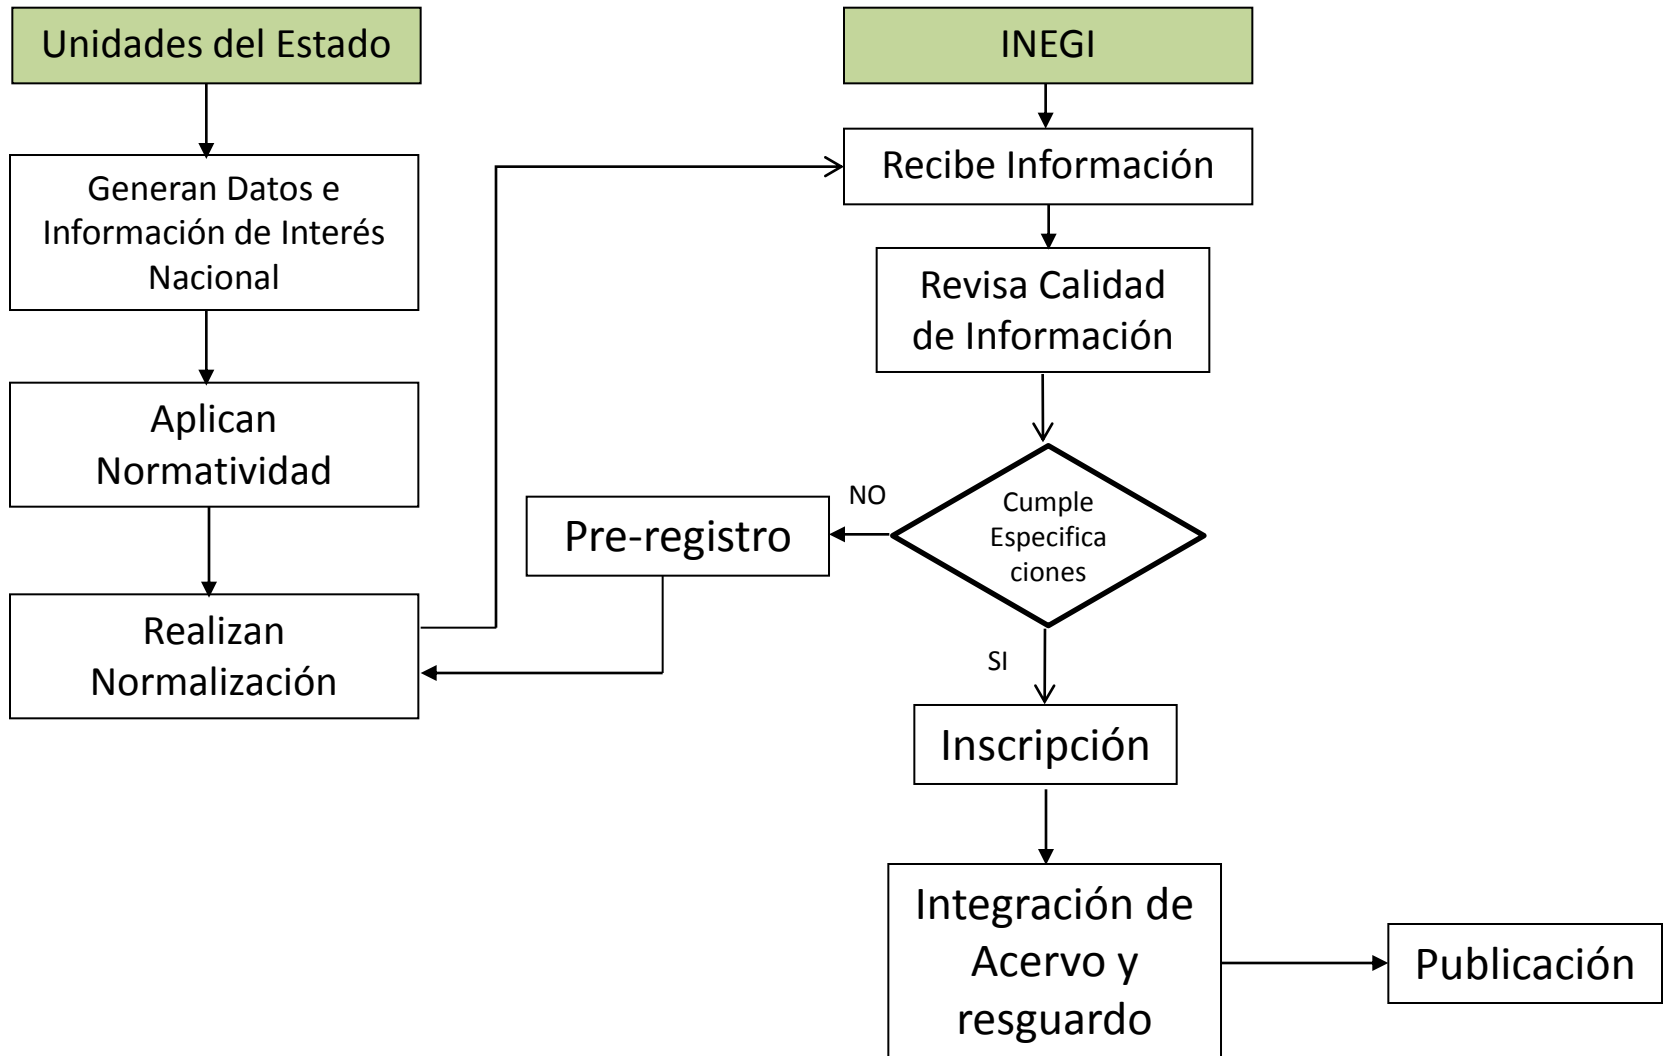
Unidades del Estado

Generan Datos e Información de Interés Nacional

Aplican Normatividad

Realizan Normalización

INEGI

Recibe Información

Revisa Calidad de Información

Cumple Especifica ciones

NO

Pre-registro

SI

Inscripción

Integración de Acervo y resguardo

Publicación